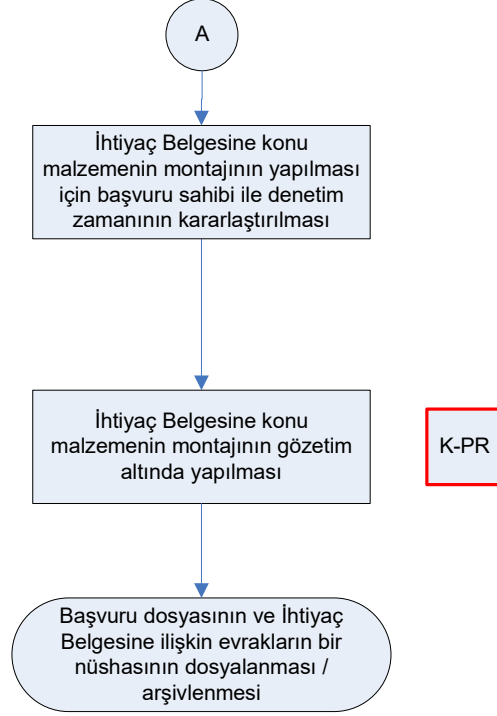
A

İhtiyaç Belgesine konu malzemenin montajının yapılması için başvuru sahibi ile denetim zamanının kararlaştırılması

İhtiyaç Belgesine konu malzemenin montajının gözetim altında yapılması

K-PR

Başvuru dosyasının ve İhtiyaç Belgesine ilişkin evrakların bir nüshasının dosyalanması / arşivlenmesi